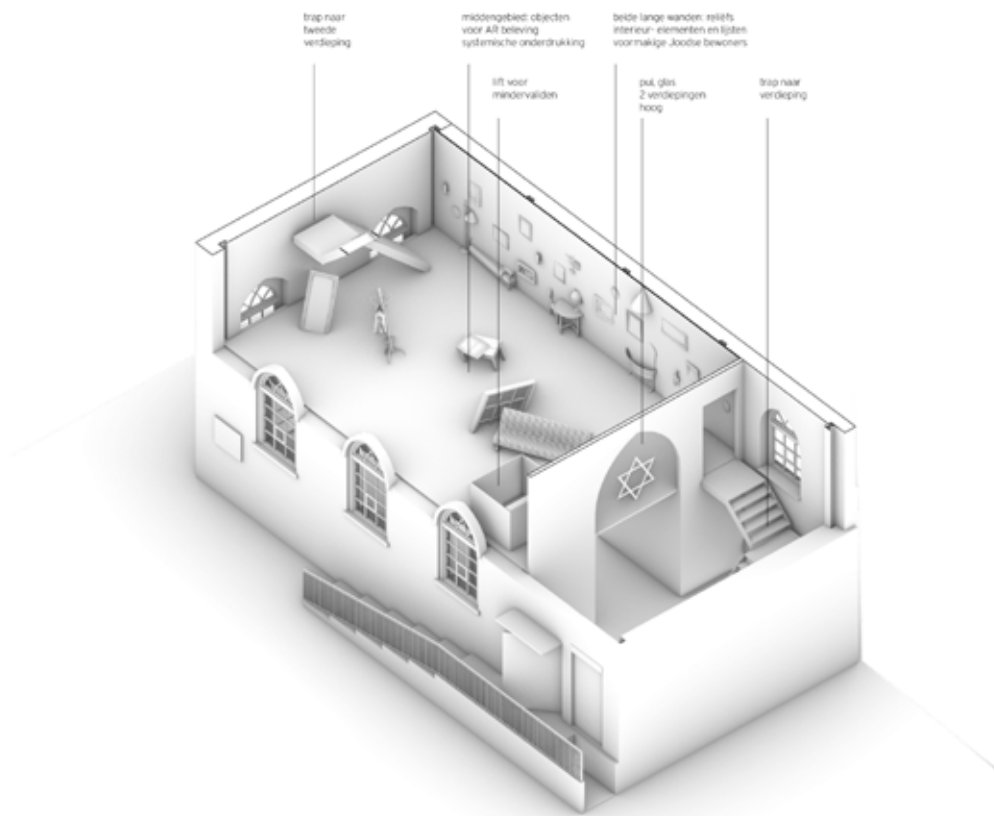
trap naar tweede verdieping

middengebied: objecten voor AR beleving systemische onderdrukking

lift voor mindervaliden

beide lange wanden: reliëfs interieur- elementen en lijsten voormalige Joodse bewoners

pui, glas 2 verdiepingen hoog

trap naar verdieping